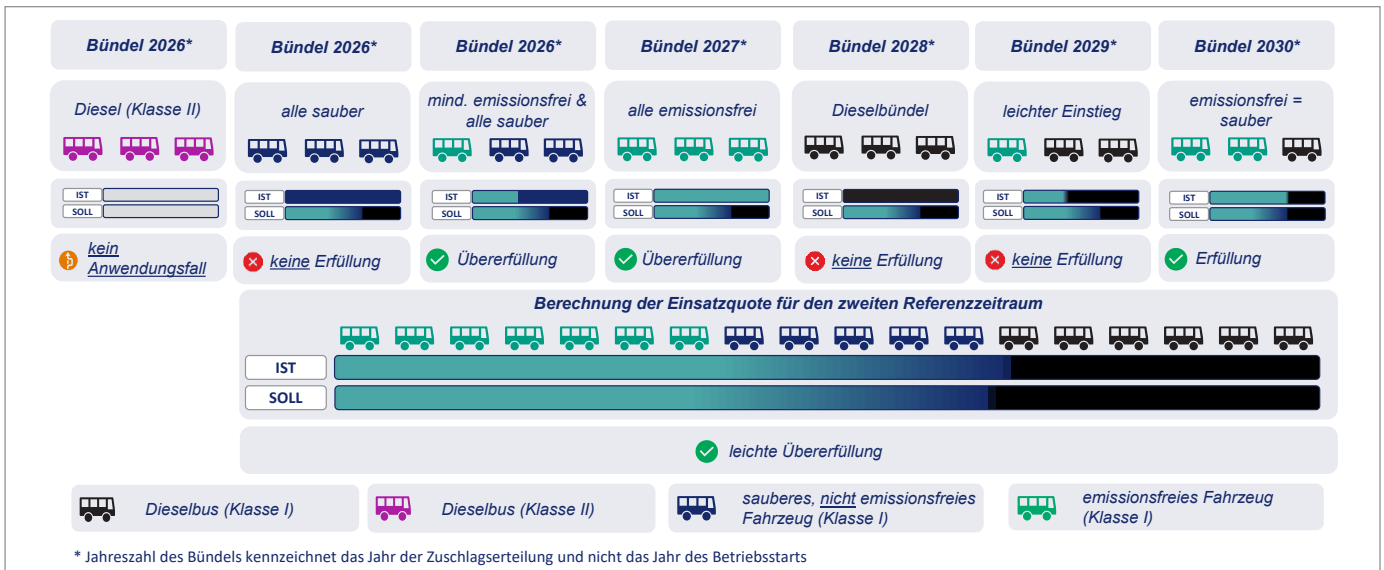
Bündel 2026* | Bündel 2026* | Bündel 2026* | Bündel 2027* | Bündel 2028* | Bündel 2029* | Bündel 2030*

Diesel (Klasse II)

alle sauber

mind. emissionsfrei & alle sauber

alle emissionsfrei

Dieselbündel

leichter Einstieg

emissionsfrei = sauber

IST
SOLL

IST
SOLL

IST
SOLL

IST
SOLL

IST
SOLL

IST
SOLL

IST
SOLL

kein Anwendungsfall

keine Erfüllung

Übererfüllung

Übererfüllung

keine Erfüllung

keine Erfüllung

Erfüllung

Berechnung der Einsatzquote für den zweiten Referenzzeitraum

IST
SOLL

leichte Übererfüllung

Dieselbus (Klasse I)

Dieselbus (Klasse II)

sauberes, nicht emissionsfreies Fahrzeug (Klasse I)

emissionsfreies Fahrzeug (Klasse I)

* Jahreszahl des Bündels kennzeichnet das Jahr der Zuschlagserteilung und nicht das Jahr des Betriebsstarts